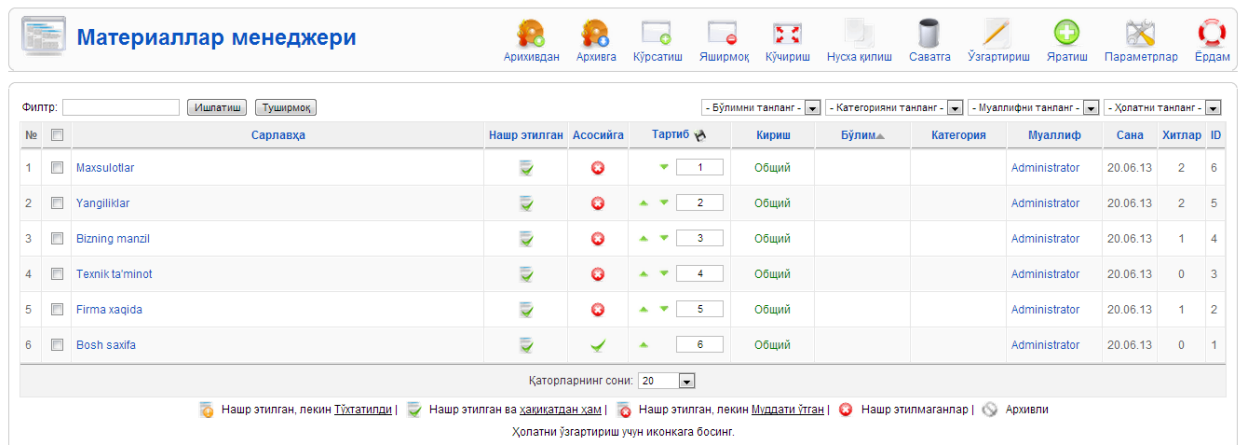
Материаллар менеджери

Архивдан | Архивга | Кўрсатиш | Яширмоқ | Кўчириш | Нусха қилиш | Саватга | Ўзгартириш | Яратиш | Параметрлар | Ёрдам

Филтр: [Ишлатиш] [Тушурмоқ]

- Бўлимни танланг - | - Категорияни танланг - | - Муаллифни танланг - | - Ҳолатни танланг -

| № | | Сарлавҳа | Нашр этилган | Асосийга | Тартиб | Кириш | Бўлим | Категория | Муаллиф | Сана | Хитлар | ID |
|---|---|---|---|---|---|---|---|---|---|---|---|---|
| 1 | | Maxsulotlar | | | 1 | Общий | | | Administrator | 20.06.13 | 2 | 6 |
| 2 | | Yangiliklar | | | 2 | Общий | | | Administrator | 20.06.13 | 2 | 5 |
| 3 | | Bizning manzil | | | 3 | Общий | | | Administrator | 20.06.13 | 1 | 4 |
| 4 | | Texnik ta'minot | | | 4 | Общий | | | Administrator | 20.06.13 | 0 | 3 |
| 5 | | Firma xaqida | | | 5 | Общий | | | Administrator | 20.06.13 | 1 | 2 |
| 6 | | Bosh saxifa | | | 6 | Общий | | | Administrator | 20.06.13 | 0 | 1 |

Қаторларнинг сони: 20

Нашр этилган, лекин Тўхтатилди | Нашр этилган ва ҳақиқатдан ҳам | Нашр этилган, лекин Муддати ўтган | Нашр этилмаганлар | Архивли

Ҳолатни ўзгартириш учун иконкага босинг.